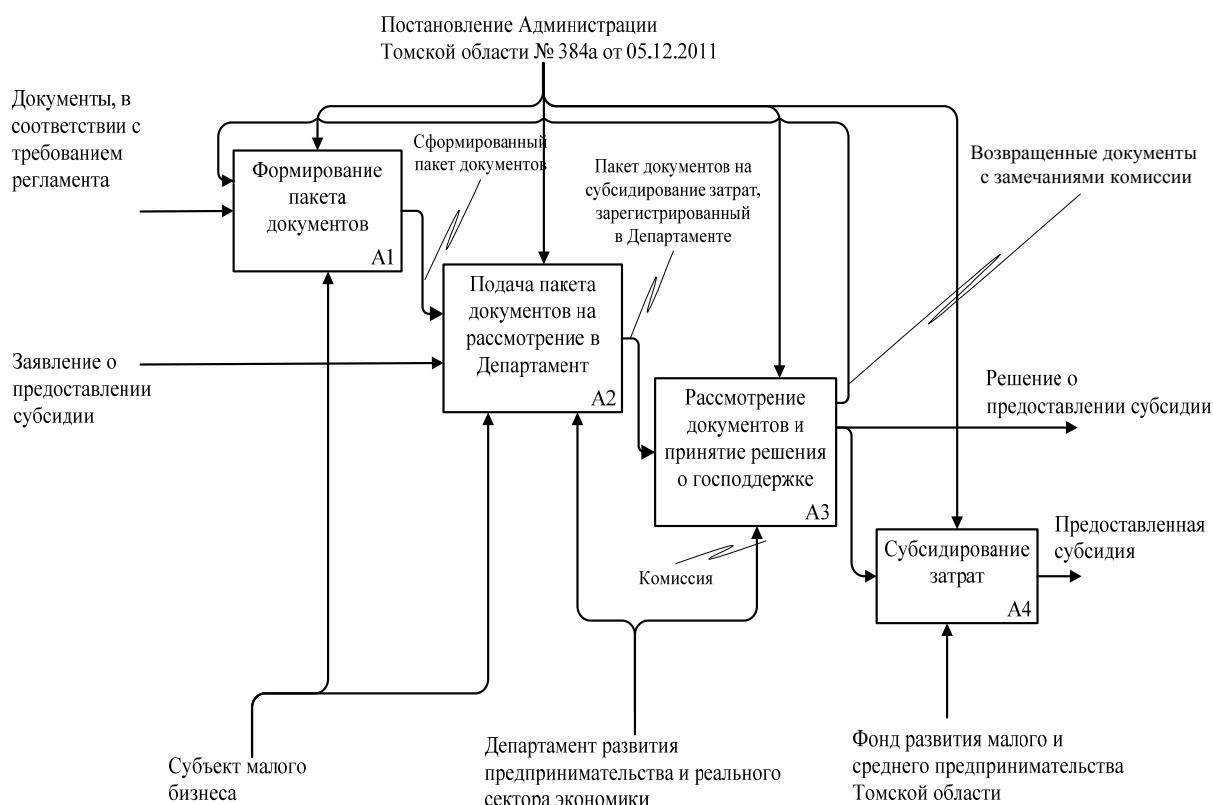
Постановление Администрации Томской области № 384а от 05.12.2011

Документы, в соответствии с требованием регламента

Формирование пакета документов

A1

Сформированный пакет документов

Пакет документов на субсидирование затрат, зарегистрированный в Департаменте

Возвращенные документы с замечаниями комиссии

Подача пакета документов на рассмотрение в Департамент

A2

Заявление о предоставлении субсидии

Рассмотрение документов и принятие решения о господдержке

A3

Решение о предоставлении субсидии

Предоставленная субсидия

Субсидирование затрат

A4

Комиссия

Субъект малого бизнеса

Департамент развития предпринимательства и реального сектора экономики

Фонд развития малого и среднего предпринимательства Томской области